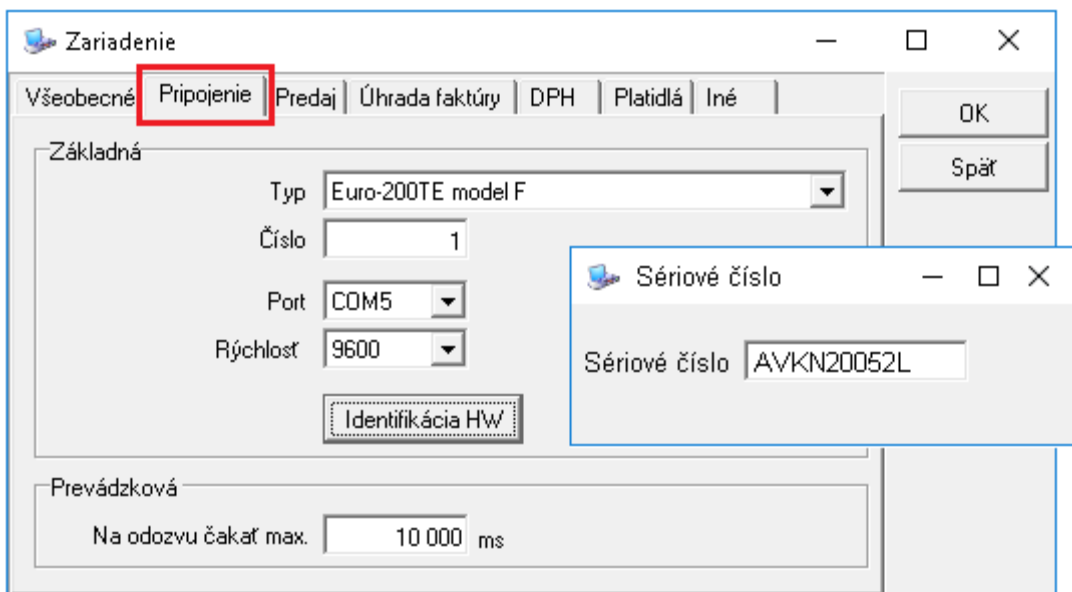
Zariadenie

Všeobecné | Pripojenie | Predaj | Úhrada faktúry | DPH | Platidlá | Iné

OK
Späť

Základná

Typ Euro-200TE model F

Číslo 1

Port COM5

Rýchlosť 9600

Identifikácia HW

Prevádzková

Na odozvu čakať max. 10 000 ms

Sériové číslo

Sériové číslo AVKN20052L